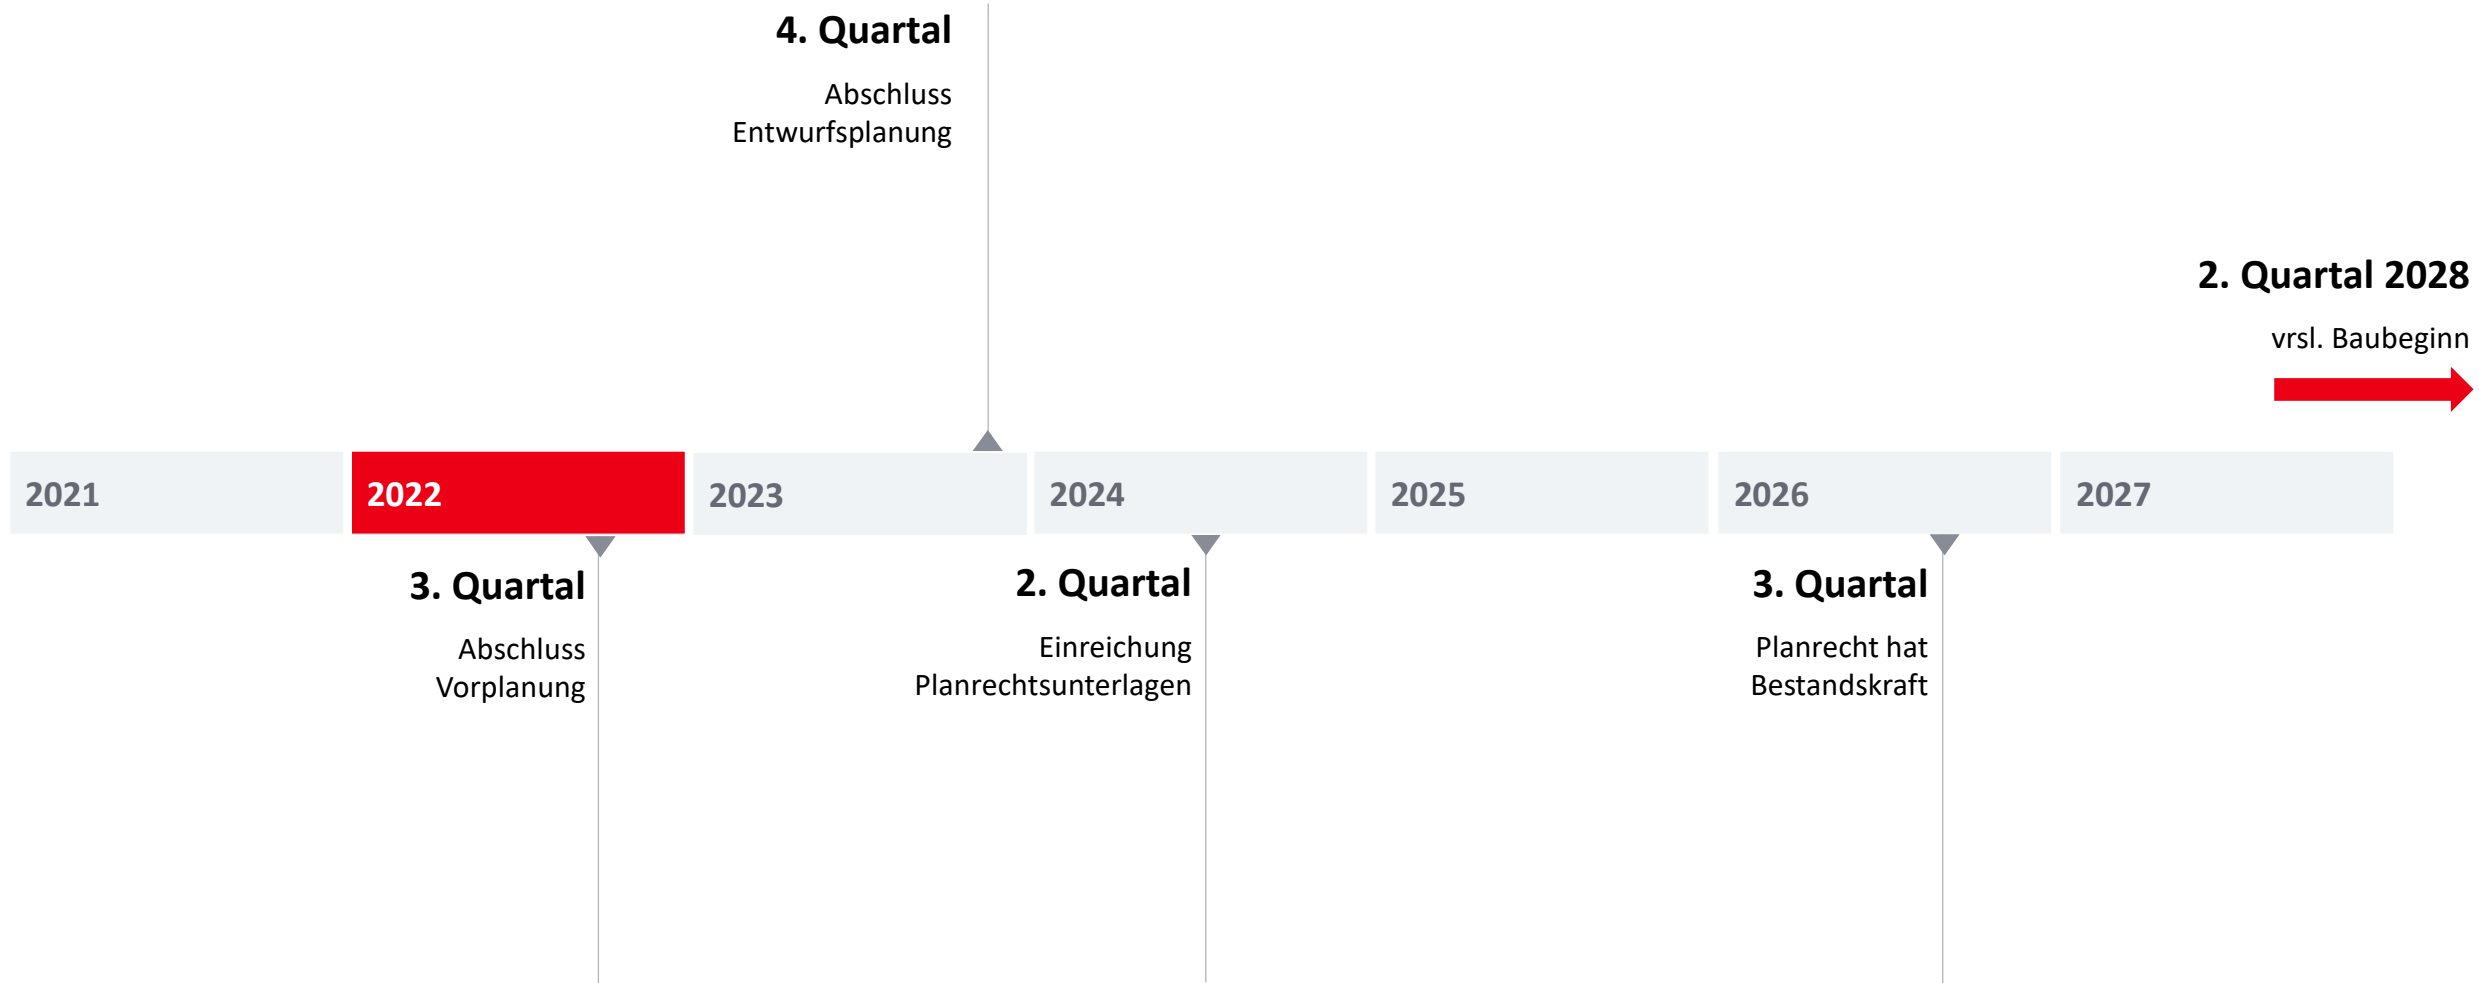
4. Quartal

Abschluss Entwurfsplanung

2. Quartal 2028

vrsl. Baubeginn

2021

2022

2023

2024

2025

2026

2027

3. Quartal

Abschluss Vorplanung

2. Quartal

Einreichung Planrechtsunterlagen

3. Quartal

Planrecht hat Bestandskraft